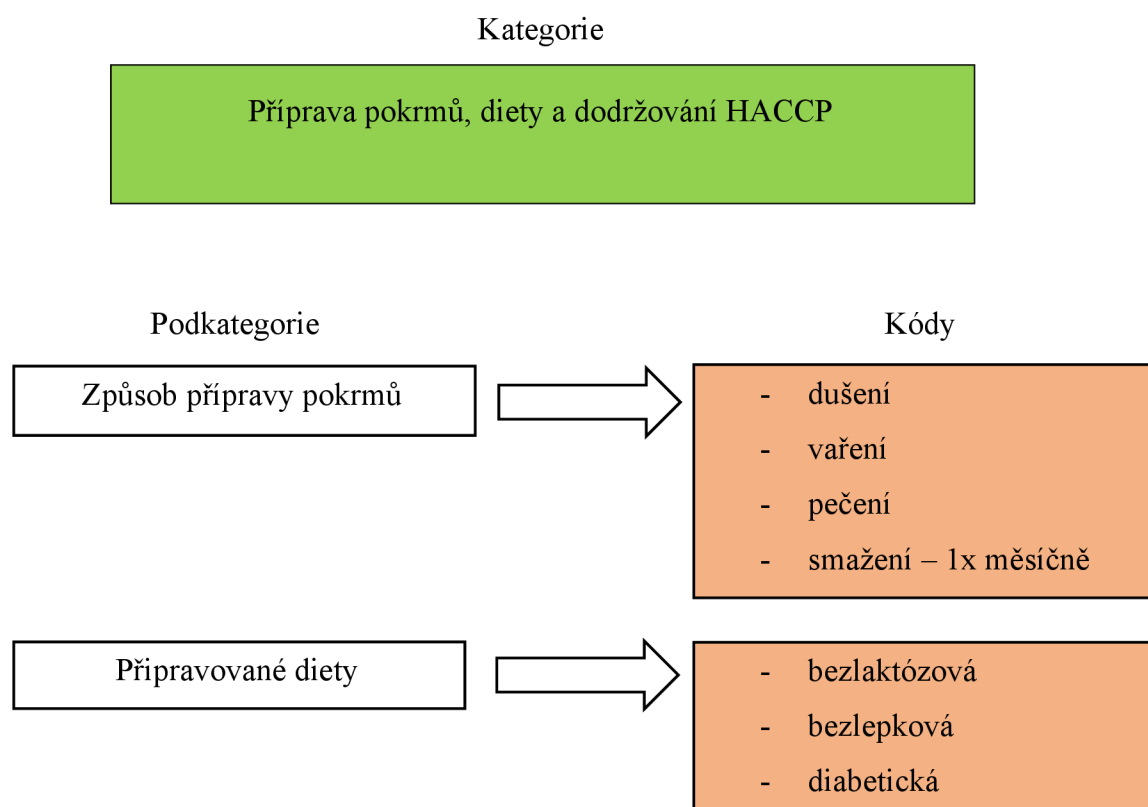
Kategorie

Příprava pokrmů, diety a dodržování HACCP

Podkategorie

Kódy

Způsob přípravy pokrmů

- dušení
- vaření
- pečení
- smažení – 1x měsíčně

Připravované diety

- bezlaktózová
- bezlepková
- diabetická